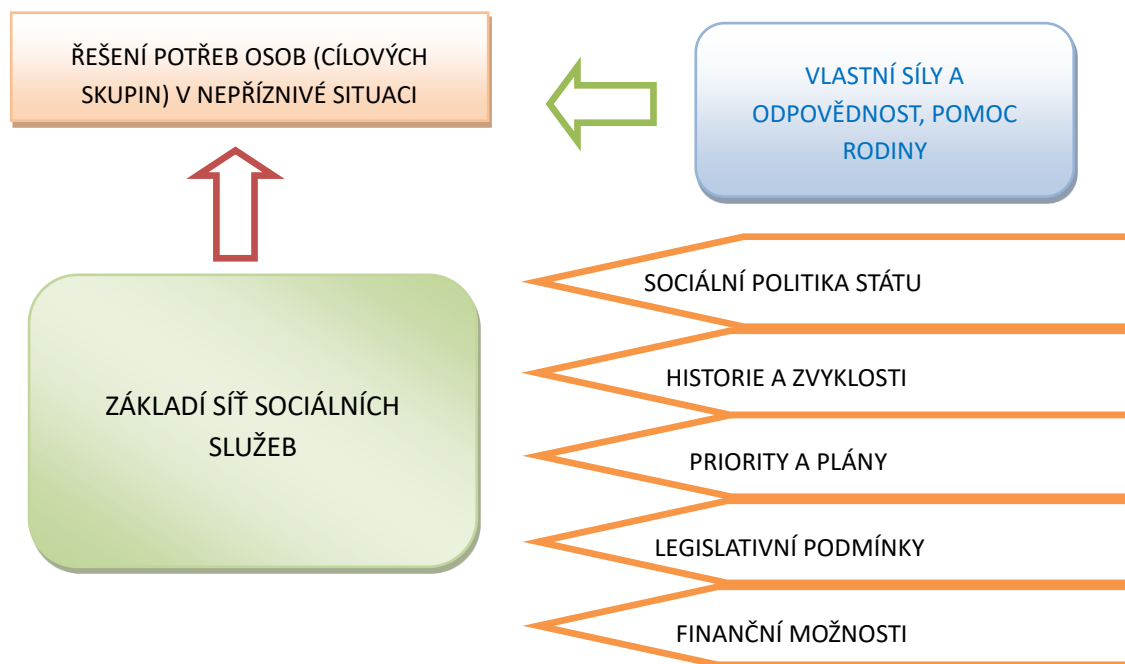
ŘEŠENÍ POTŘEB OSOB (CÍLOVÝCH SKUPIN) V NEPŘÍZNIVÉ SITUACI

VLASTNÍ SÍLY A ODPOVĚDNOST, POMOC RODINY

ZÁKLADÍ SÍŤ SOCIÁLNÍCH SLUŽEB

SOCIÁLNÍ POLITIKA STÁTU

HISTORIE A ZVYKLOSTI

PRIORITY A PLÁNY

LEGISLATIVNÍ PODMÍNKY

FINANČNÍ MOŽNOSTI